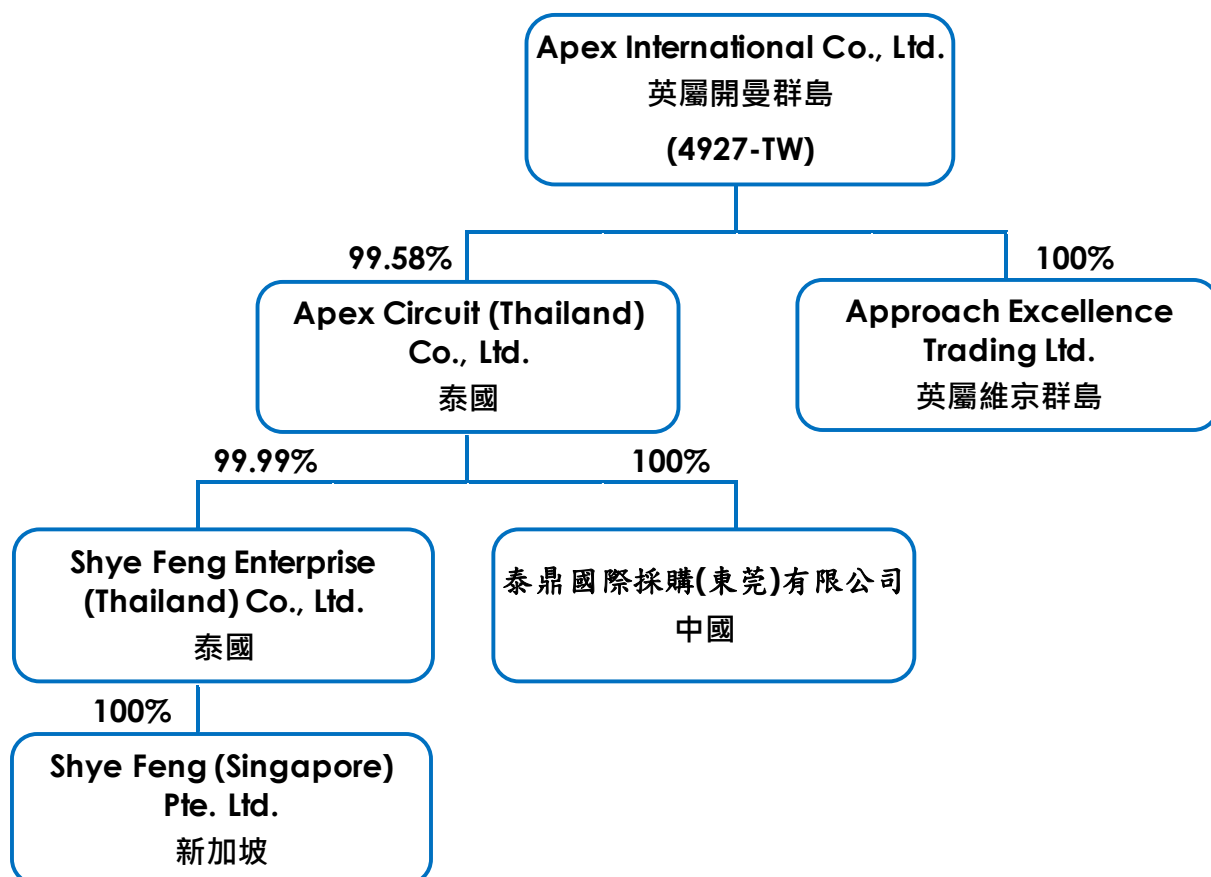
Apex International Co., Ltd.
英屬開曼群島
(4927-TW)

99.58%

100%

Apex Circuit (Thailand) Co., Ltd.
泰國

Approach Excellence Trading Ltd.
英屬維京群島

99.99%

100%

Shye Feng Enterprise (Thailand) Co., Ltd.
泰國

泰鼎國際採購(東莞)有限公司
中國

100%

Shye Feng (Singapore) Pte. Ltd.
新加坡